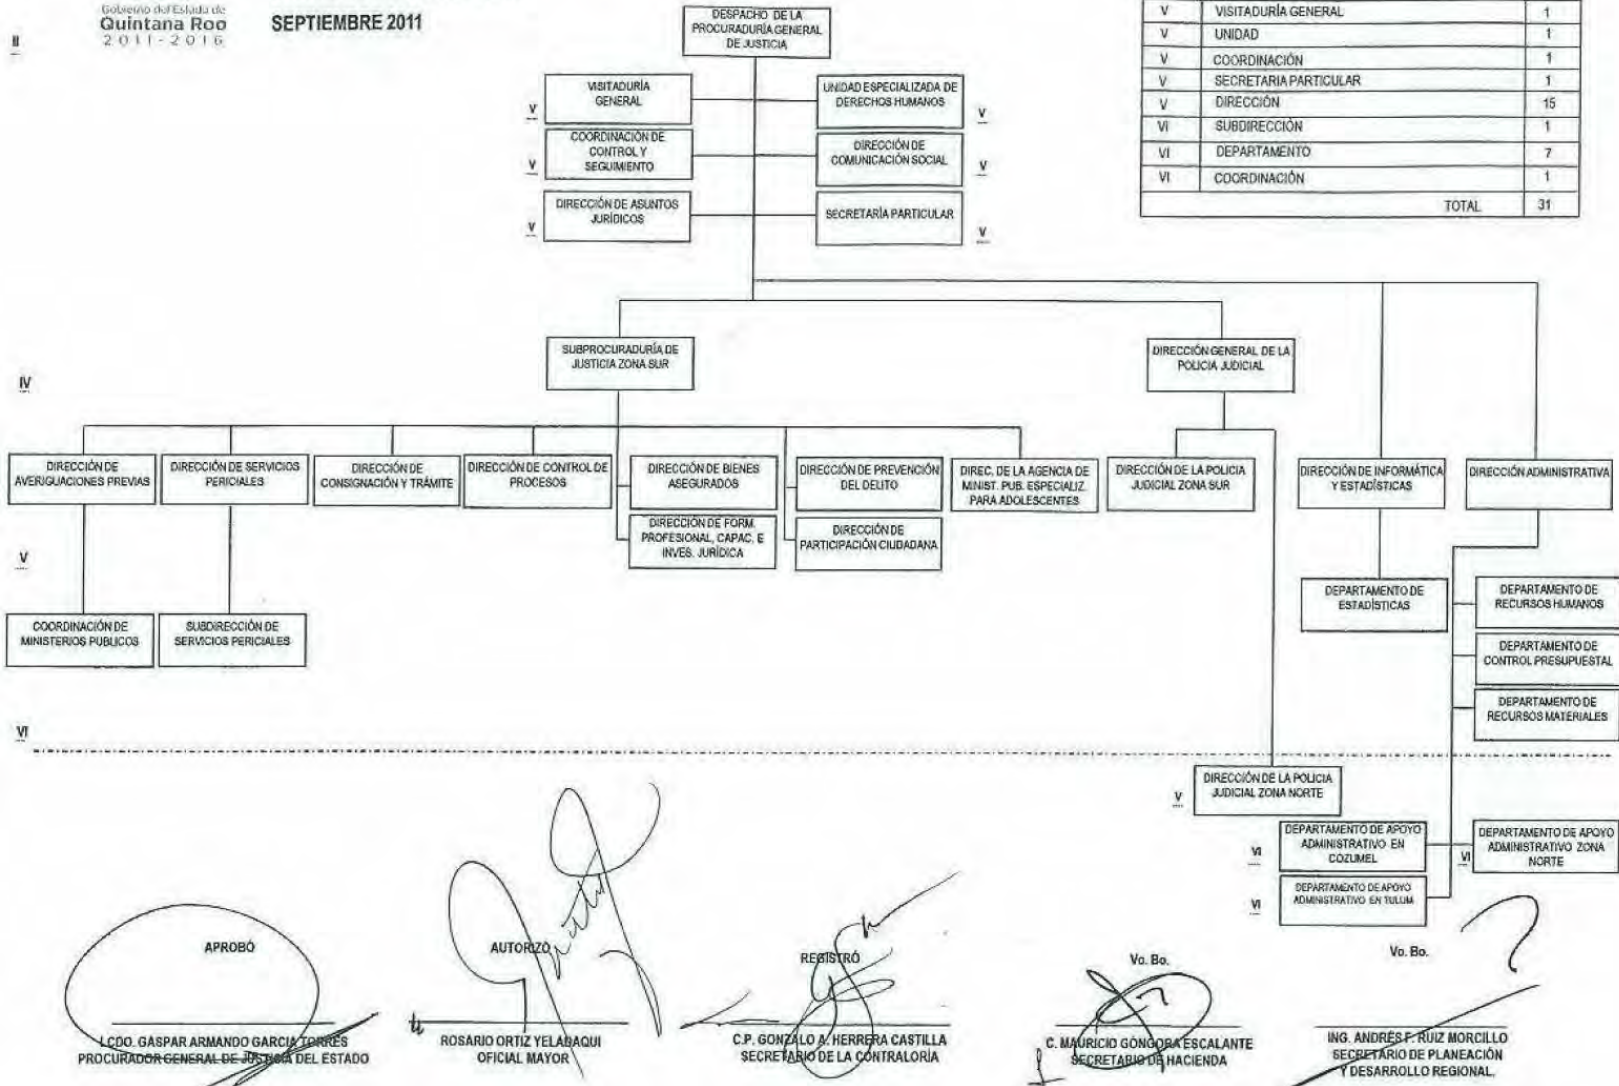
Gobierno del Estado de
Quintana Roo
2011-2016

SEPTIEMBRE 2011

II

DESPACHO DE LA PROCURADURÍA GENERAL DE JUSTICIA

| V | VISITADURÍA GENERAL | 1 |
|---|---|---|
| V | UNIDAD | 1 |
| V | COORDINACIÓN | 1 |
| V | SECRETARIA PARTICULAR | 1 |
| V | DIRECCIÓN | 15 |
| VI | SUBDIRECCIÓN | 1 |
| VI | DEPARTAMENTO | 7 |
| VI | COORDINACIÓN | 1 |
| | TOTAL | 31 |

V VISITADURÍA GENERAL

V COORDINACIÓN DE CONTROL Y SEGUIMIENTO

V DIRECCIÓN DE ASUNTOS JURÍDICOS

UNIDAD ESPECIALIZADA DE DERECHOS HUMANOS V

DIRECCIÓN DE COMUNICACIÓN SOCIAL V

SECRETARÍA PARTICULAR V

IV

SUBPROCURADURÍA DE JUSTICIA ZONA SUR

DIRECCIÓN GENERAL DE LA POLICIA JUDICIAL

DIRECCIÓN DE AVERIGUACIONES PREVIAS

DIRECCIÓN DE SERVICIOS PERICIALES

DIRECCIÓN DE CONSIGNACIÓN Y TRÁMITE

DIRECCIÓN DE CONTROL DE PROCESOS

DIRECCIÓN DE BIENES ASEGURADOS

DIRECCIÓN DE FORM. PROFESIONAL, CAPAC. E INVES. JURÍDICA

DIRECCIÓN DE PREVENCIÓN DEL DELITO

DIRECCIÓN DE PARTICIPACIÓN CIUDADANA

DIREC. DE LA AGENCIA DE MINIST. PUB. ESPECIALIZ. PARA ADOLESCENTES

DIRECCIÓN DE LA POLICIA JUDICIAL ZONA SUR

DIRECCIÓN DE INFORMÁTICA Y ESTADÍSTICAS

DIRECCIÓN ADMINISTRATIVA

V

COORDINACIÓN DE MINISTERIOS PUBLICOS

SUBDIRECCIÓN DE SERVICIOS PERICIALES

DEPARTAMENTO DE ESTADÍSTICAS

DEPARTAMENTO DE RECURSOS HUMANOS

DEPARTAMENTO DE CONTROL PRESUPUESTAL

DEPARTAMENTO DE RECURSOS MATERIALES

VI

V DIRECCIÓN DE LA POLICIA JUDICIAL ZONA NORTE

VI DEPARTAMENTO DE APOYO ADMINISTRATIVO EN COZUMEL

VI DEPARTAMENTO DE APOYO ADMINISTRATIVO ZONA NORTE

VI DEPARTAMENTO DE APOYO ADMINISTRATIVO EN TULUM

APROBÓ
LCDO. GASPAR ARMANDO GARCIA TORRES
PROCURADOR GENERAL DE JUSTICIA DEL ESTADO

AUTORIZÓ
ROSARIO ORTIZ YELADAQUI
OFICIAL MAYOR

REGISTRÓ
C.P. GONZALO A. HERRERA CASTILLA
SECRETARIO DE LA CONTRALORÍA

Vo. Bo.
C. MAURICIO GÓNGORA ESCALANTE
SECRETARIO DE HACIENDA

Vo. Bo.
ING. ANDRÉS F. RUIZ MORCILLO
SECRETARIO DE PLANEACIÓN Y DESARROLLO REGIONAL.